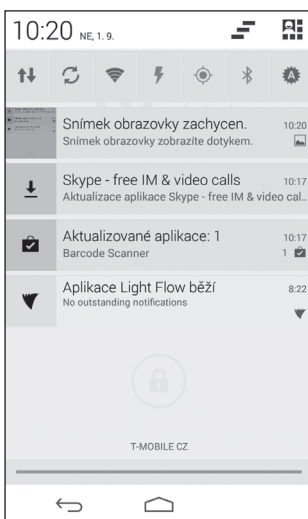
10:20 NE, 1. 9.

Snímek obrazovky zachycen.
Snímek obrazovky zobrazíte dotykem.
10:20

Skype - free IM & video calls
Aktualizace aplikace Skype - free IM & video cal..
10:17

Aktualizované aplikace: 1
Barcode Scanner
10:17
1

Aplikace Light Flow běží
No outstanding notifications
8:22

T-MOBILE CZ